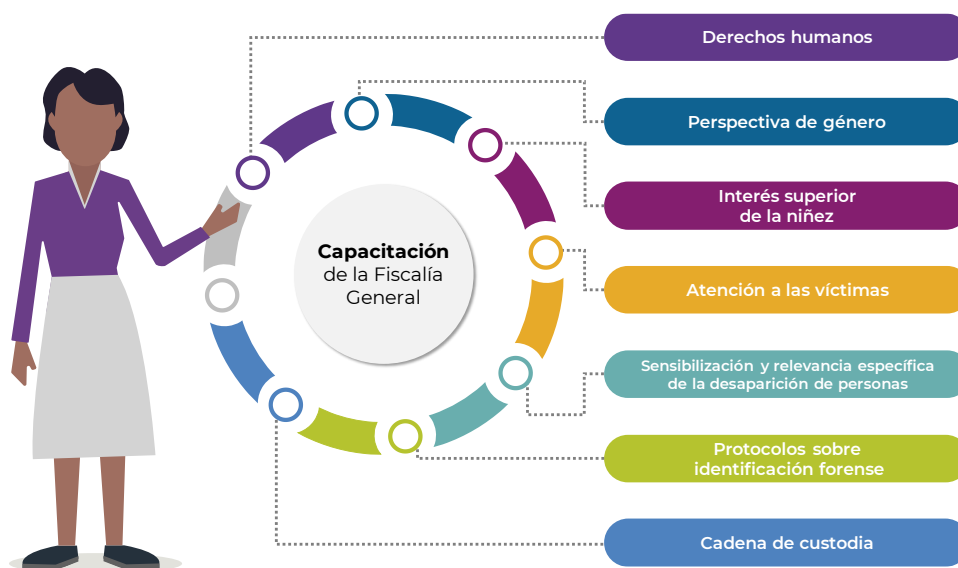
Capacitación de la Fiscalía General

Derechos humanos

Perspectiva de género

Interés superior de la niñez

Atención a las víctimas

Sensibilización y relevancia específica de la desaparición de personas

Protocolos sobre identificación forense

Cadena de custodia